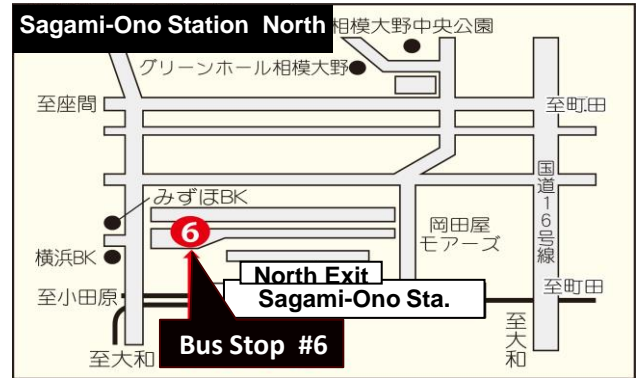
Sagami-Ono Station North

相模大野中央公園

グリーンホール相模大野

至座間

至町田

国道16号線

みずほBK

6

岡田屋モアーズ

横浜BK

North Exit

Sagami-Ono Sta.

至町田

至小田原

至大和

至大和

Bus Stop #6